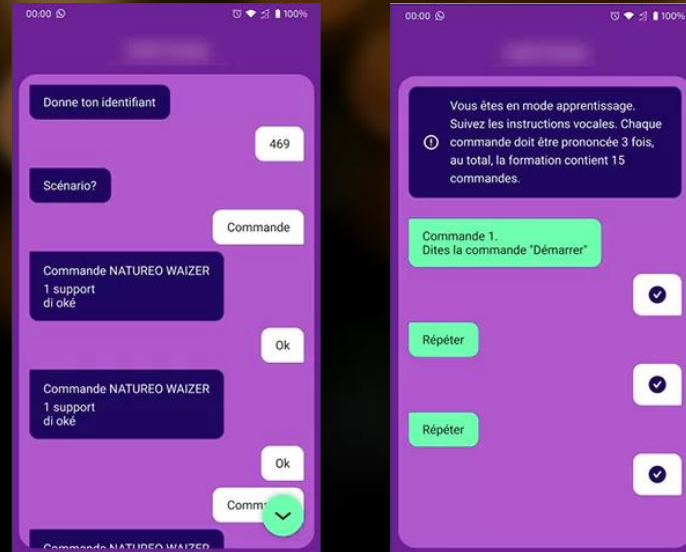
00:00

100%

Donne ton identifiant

469

Scénario?

Commande

Commande NATUREO WAIZER
1 support
di oké

Ok

Commande NATUREO WAIZER
1 support
di oké

Ok

Comm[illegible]

Commande NATUREO WAIZER

00:00

100%

Vous êtes en mode apprentissage. Suivez les instructions vocales. Chaque commande doit être prononcée 3 fois, au total, la formation contient 15 commandes.

Commande 1.
Dites la commande "Démarrer"

Répéter

Répéter